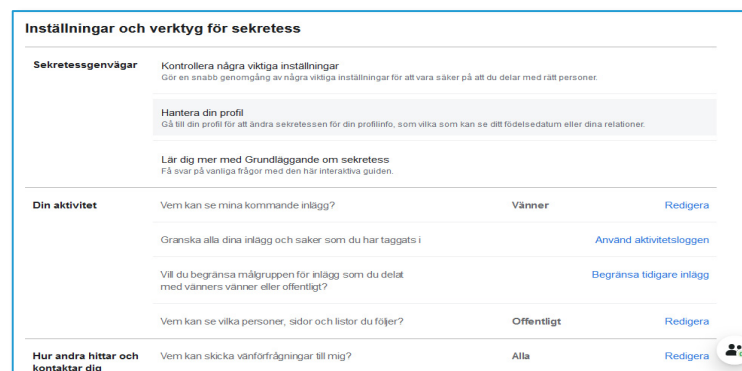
Inställningar och verktyg för sekretess

Sekretessgenvägar

Kontrollera några viktiga inställningar
Gör en snabb genomgång av några viktiga inställningar för att vara säker på att du delar med rätt personer.

Hantera din profil
Gå till din profil för att ändra sekretessen för din profilinfo, som vilka som kan se ditt födelsedatum eller dina relationer.

Lär dig mer med Grundläggande om sekretess
Få svar på vanliga frågor med den här interaktiva guiden.

Din aktivitet

| | | |
|---|---|---|
| Vem kan se mina kommande inlägg? | Vänner | Redigera |
| Granska alla dina inlägg och saker som du har taggats i | | Använd aktivitetsloggen |
| Vill du begränsa målgruppen för inlägg som du delat med vänners vänner eller offentligt? | | Begränsa tidigare inlägg |
| Vem kan se vilka personer, sidor och listor du följer? | Offentligt | Redigera |

Hur andra hittar och kontaktar dig

| | | |
|---|---|---|
| Vem kan skicka vänförfrågningar till mig? | Alla | Redigera |